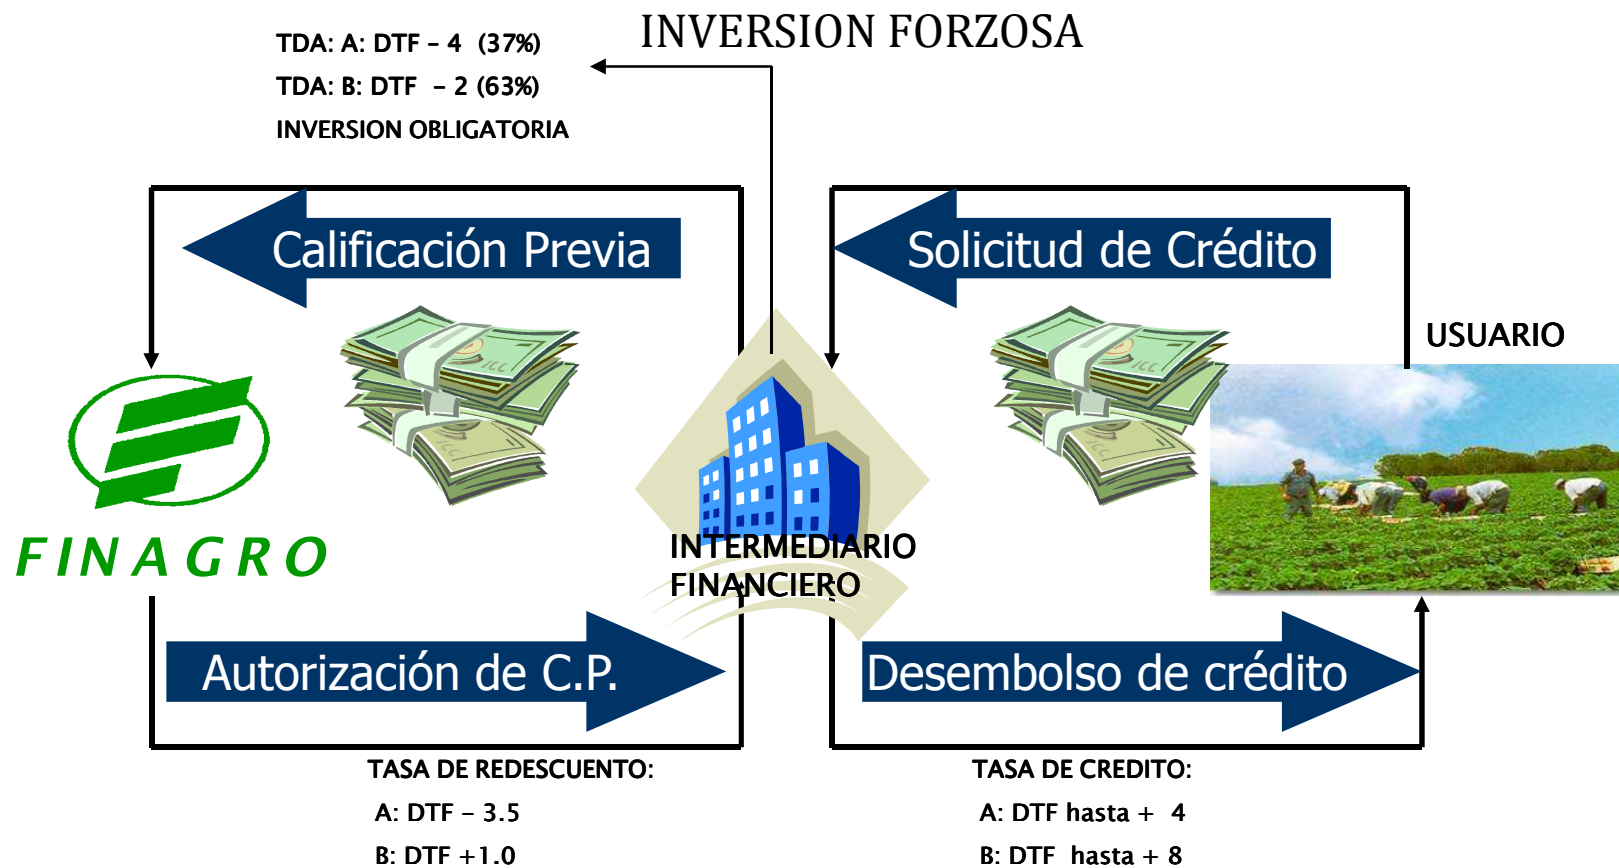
TDA: A: DTF - 4 (37%)

TDA: B: DTF - 2 (63%)

INVERSION OBLIGATORIA

INVERSION FORZOSA

Calificación Previa

Solicitud de Crédito

USUARIO

FINAGRO

INTERMEDIARIO FINANCIERO

Autorización de C.P.

Desembolso de crédito

TASA DE REDESCUENTO:

A: DTF - 3.5

B: DTF +1.0

TASA DE CREDITO:

A: DTF hasta + 4

B: DTF hasta + 8